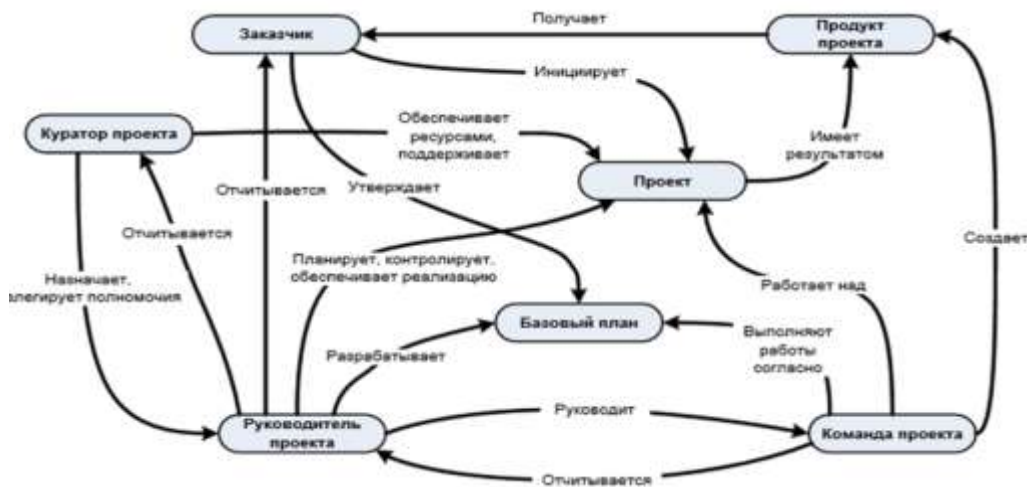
Заказчик

Получает

Продукт проекта

Инициирует

Куратор проекта

Обеспечивает ресурсами, поддерживает

Имеет результатом

Отчитывается

Утверждает

Проект

Отчитывается

Создает

Назначает, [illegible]легирует полномочия

Планирует, контролирует, обеспечивает реализацию

Работает над

Базовый план

Выполняют работы согласно

Разрабатывает

Руководитель проекта

Руководит

Команда проекта

Отчитывается